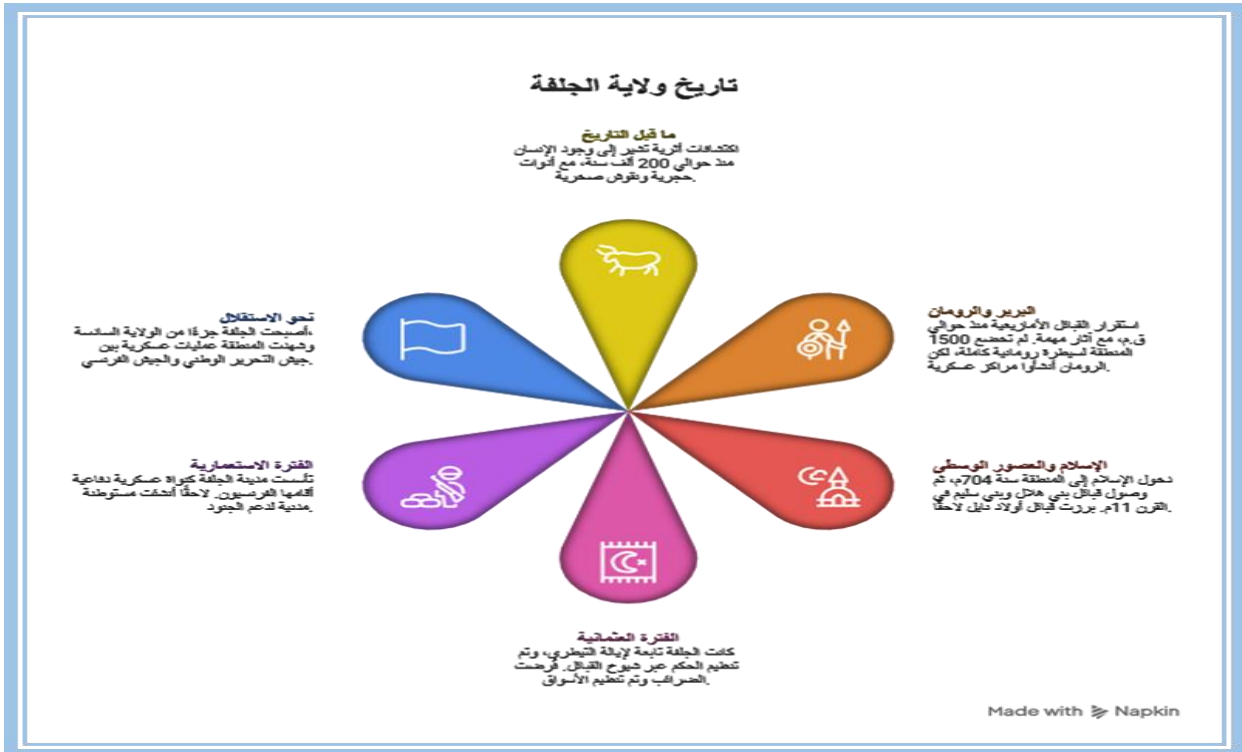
تاريخ ولاية الجلفة

ما قبل التاريخ
اكتشافات أثرية تشير إلى وجود الإنسان منذ حوالي 200 ألف سنة، مع أدوات حجرية ونقوش صخرية.

البربر والرومان
استقرار القبائل الأمازيغية منذ حوالي 1500 ق.م، مع آثار مهمة. لم تخضع المنطقة لسيطرة رومانية كاملة، لكن الرومان أنشأوا مراكز عسكرية.

الإسلام والعصور الوسطى
دخول الإسلام إلى المنطقة سنة 704م، ثم وصول قبائل بني هلال وبني سليم في القرن 11م. برزت قبائل أولاد نايل لاحقًا.

الفترة العثمانية
كانت الجلفة تابعة لإيالة التيطري، وتم تنظيم الحكم عبر شيوخ القبائل. فُرضت الضرائب وتم تنظيم الأسواق.

الفترة الاستعمارية
تأسست مدينة الجلفة كنواة عسكرية دفاعية أقامها الفرنسيون. لاحقًا أنشئت مستوطنة مدنية لدعم الجنود.

نحو الاستقلال
أصبحت الجلفة جزءًا من الولاية السادسة وشهدت المنطقة عمليات عسكرية بين جيش التحرير الوطني والجيش الفرنسي.

Made with Napkin